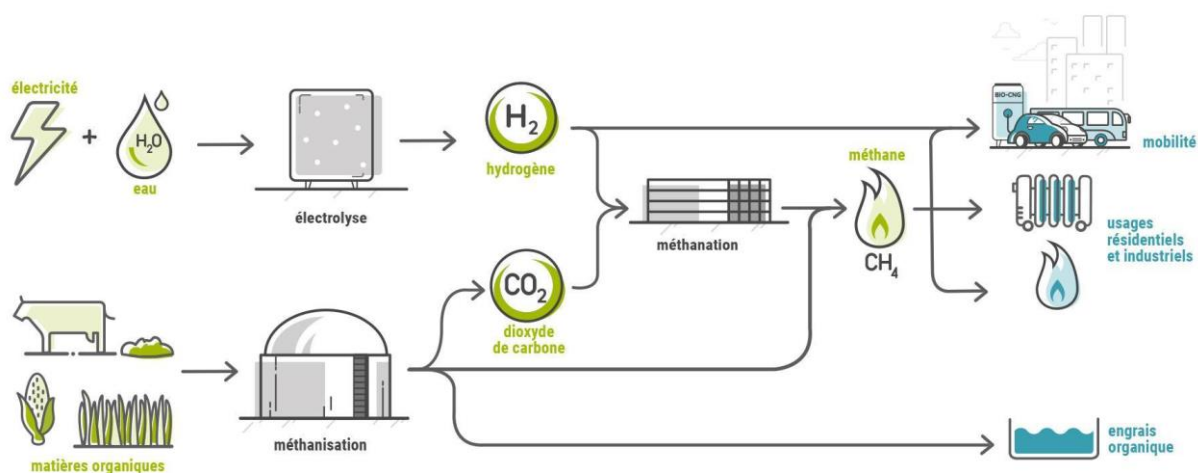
électricité

+

$H_2O$

eau

électrolyse

$H_2$

hydrogène

méthanation

méthane

$CH_4$

BIO-CNG

mobilité

usages résidentiels et industriels

$CO_2$

dioxyde de carbone

matières organiques

méthanisation

engrais organique